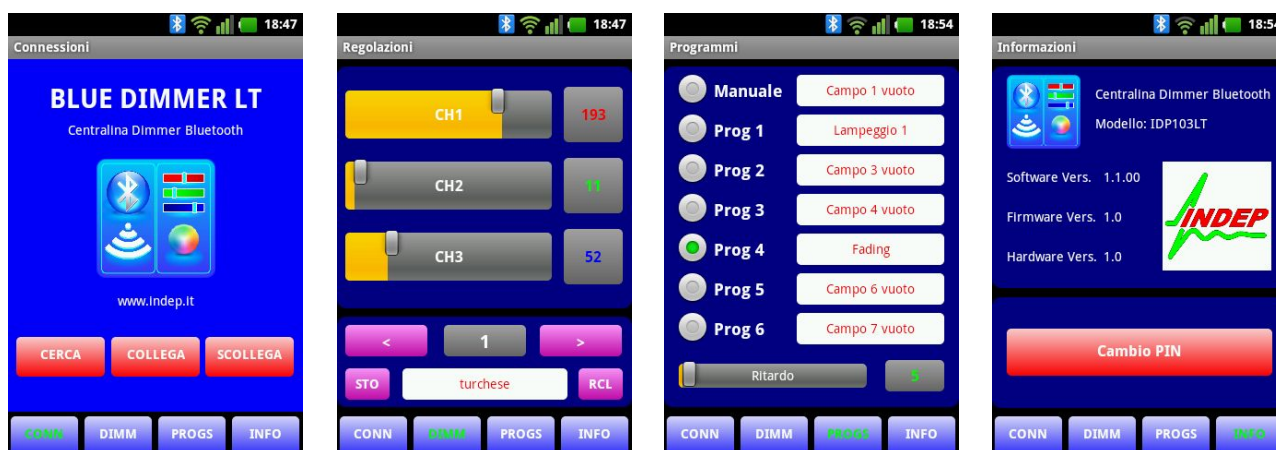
18:47
Connessioni
BLUE DIMMER LT
Centralina Dimmer Bluetooth
www.indep.it
CERCA
COLLEGA
SCOLLEGA
CONN
DIMM
PROGS
INFO

18:47
Regolazioni
CH1
193
CH2
11
CH3
52
<
1
>
STO
turchese
RCL
CONN
DIMM
PROGS
INFO

18:54
Programmi
Manuale
Campo 1 vuoto
Prog 1
Lampeggio 1
Prog 2
Campo 3 vuoto
Prog 3
Campo 4 vuoto
Prog 4
Fading
Prog 5
Campo 6 vuoto
Prog 6
Campo 7 vuoto
Ritardo
5
CONN
DIMM
PROGS
INFO

18:54
Informazioni
Centralina Dimmer Bluetooth
Modello: IDP103LT
Software Vers. 1.1.00
Firmware Vers. 1.0
Hardware Vers. 1.0
INDEP
Cambio PIN
CONN
DIMM
PROGS
INFO